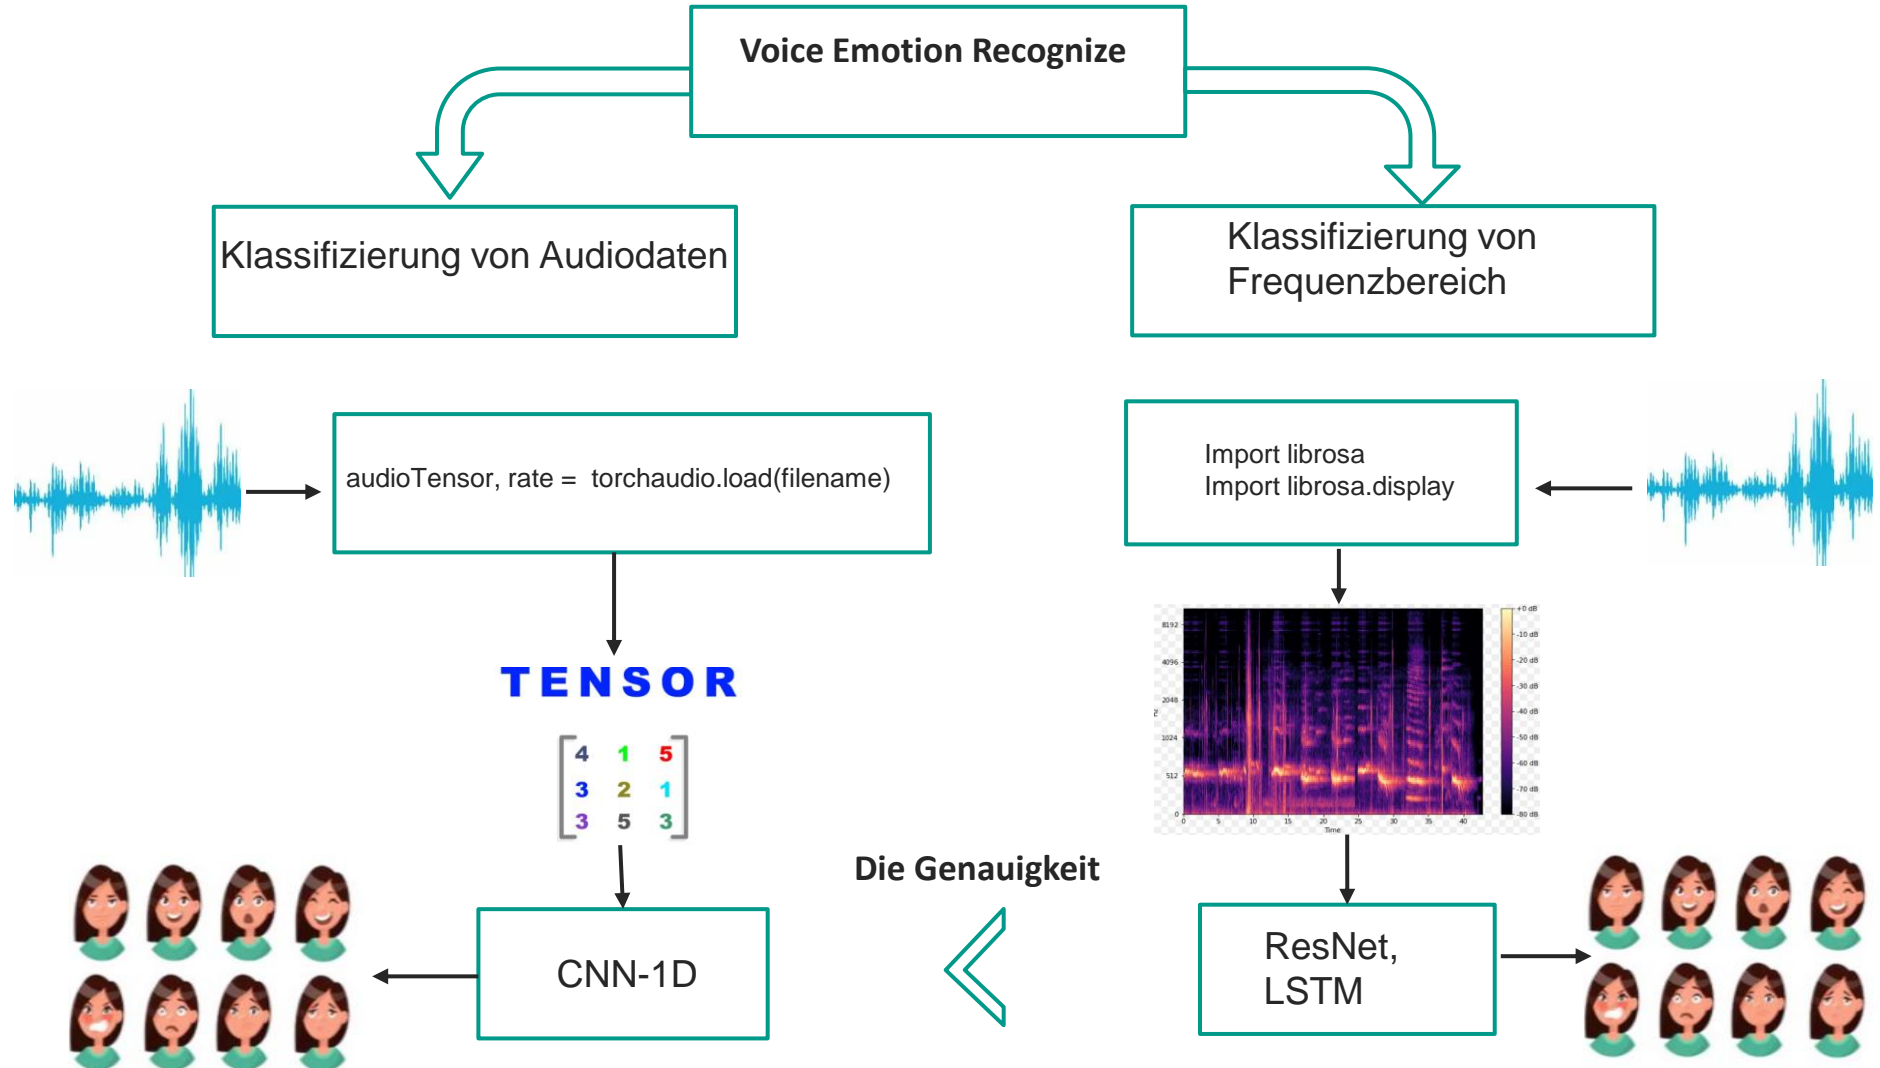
Voice Emotion Recognize

Klassifizierung von Audiodaten

Klassifizierung von Frequenzbereich

audioTensor, rate = torchaudio.load(filename)

Import librosa
Import librosa.display

TENSOR

$\begin{bmatrix} 4 & 1 & 5 \\ 3 & 2 & 1 \\ 3 & 5 & 3 \end{bmatrix}$

8192
4096
2048
1024
512
0

0 5 10 15 20 25 30 35 40
Time

+0 dB
-10 dB
-20 dB
-30 dB
-40 dB
-50 dB
-60 dB
-70 dB
-80 dB

Die Genauigkeit

CNN-1D

ResNet, LSTM